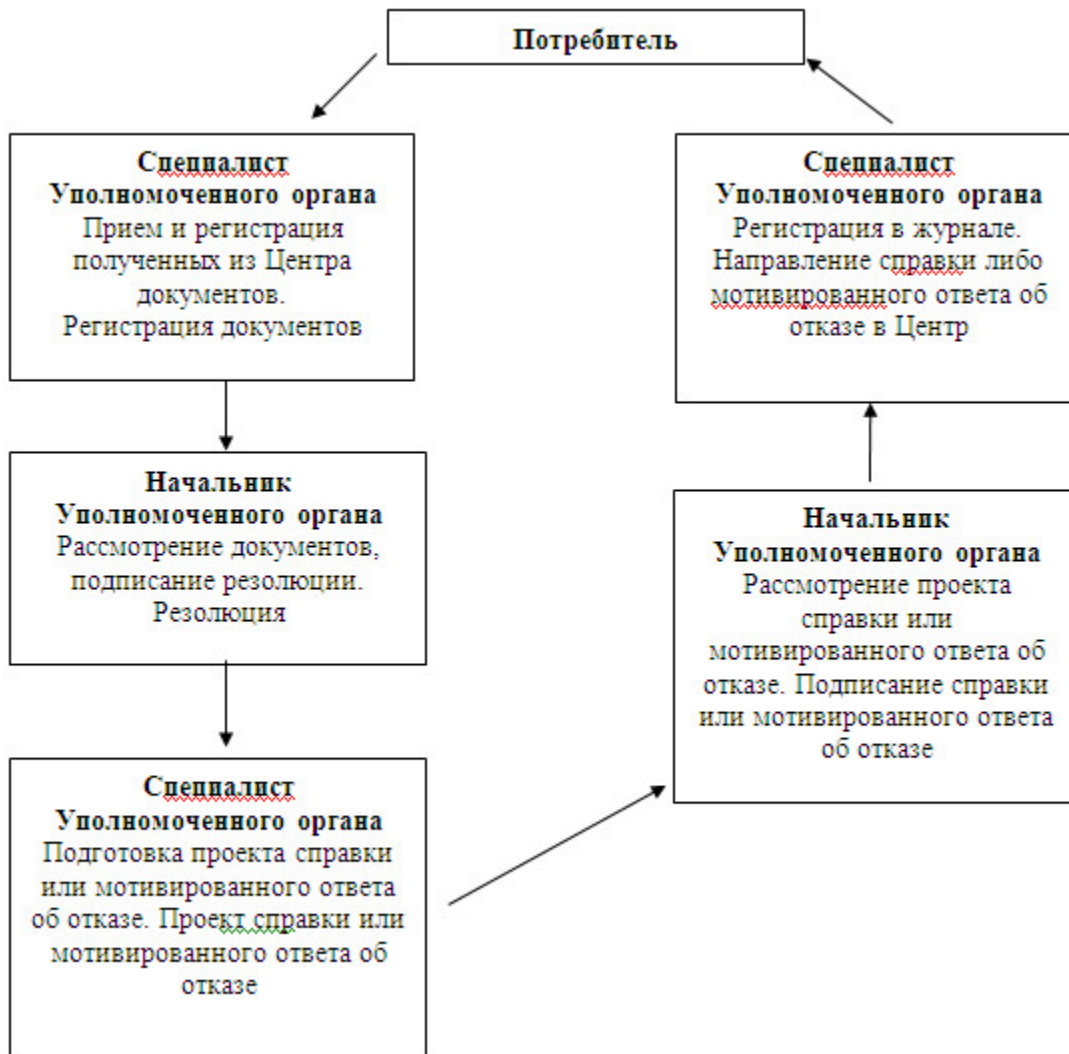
Потребитель

Специалист Уполномоченного органа
Прием и регистрация полученных из Центра документов.
Регистрация документов

Начальник Уполномоченного органа
Рассмотрение документов, подписание резолюции.
Резолюция

Специалист Уполномоченного органа
Подготовка проекта справки или мотивированного ответа об отказе. Проект справки или мотивированного ответа об отказе

Начальник Уполномоченного органа
Рассмотрение проекта справки или мотивированного ответа об отказе. Подписание справки или мотивированного ответа об отказе

Специалист Уполномоченного органа
Регистрация в журнале.
Направление справки либо мотивированного ответа об отказе в Центр